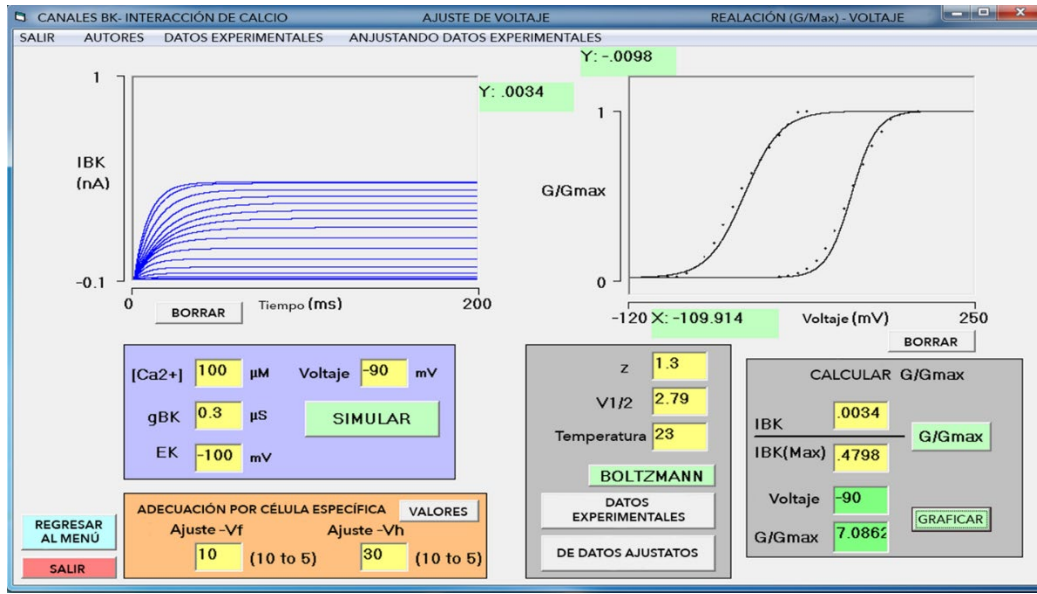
CANALES BK- INTERACCIÓN DE CALCIO AJUSTE DE VOLTAJE REALACIÓN (G/Max) - VOLTAJE

SALIR AUTORES DATOS EXPERIMENTALES ANJUSTANDO DATOS EXPERIMENTALES

1

Y: .0034

IBK (nA)

-0.1

0

Tiempo (ms)

200

BORRAR

Y: -.0098

1

G/Gmax

0

-120 X: -109.914

Voltaje (mV)

250

BORRAR

[Ca2+] 100 μM Voltaje -90 mV

gBK 0.3 μS

SIMULAR

EK -100 mV

ADECUACIÓN POR CÉLULA ESPECÍFICA VALORES

Ajuste -Vf Ajuste -Vh

10 (10 to 5) 30 (10 to 5)

z 1.3

V1/2 2.79

Temperatura 23

BOLTZMANN

DATOS EXPERIMENTALES

DE DATOS AJUSTATOS

CALCULAR G/Gmax

IBK .0034

IBK(Max) .4798

G/Gmax

Voltaje -90

G/Gmax 7.0862

GRAFICAR

REGRESAR AL MENÚ

SALIR